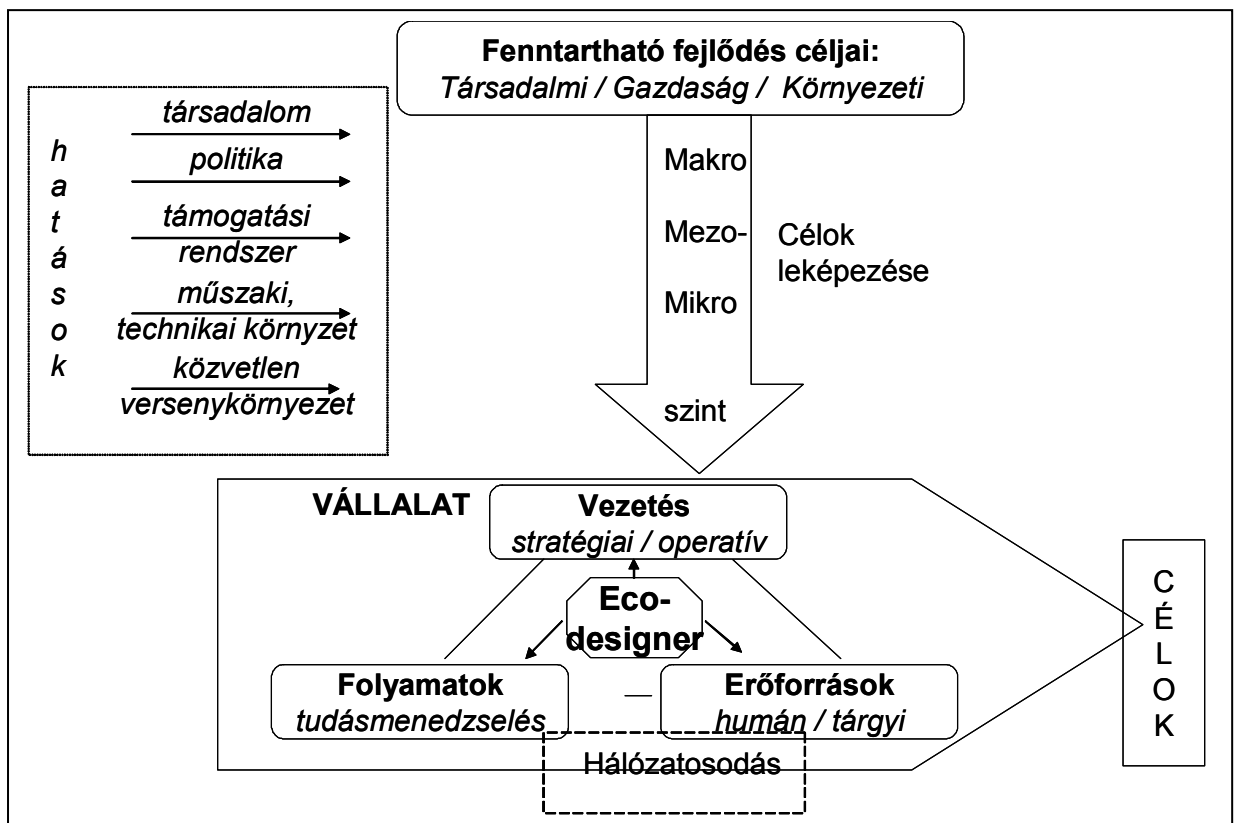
Fenntartható fejlődés céljai:
Társadalmi / Gazdaság / Környezeti

h
a
t
á
s
o
k

társadalom
politika
támogatási rendszer
műszaki, technikai környzet
közvetlen versenykörnyezet

Makro
Mezo-
Mikro
szint

Célok leképezése

VÁLLALAT

Vezetés
stratégiai / operatív

Eco-designer

Folyamatok
tudásmenedzselés

Erőforrások
humán / tárgyi

Hálózatosodás

C
É
L
O
K